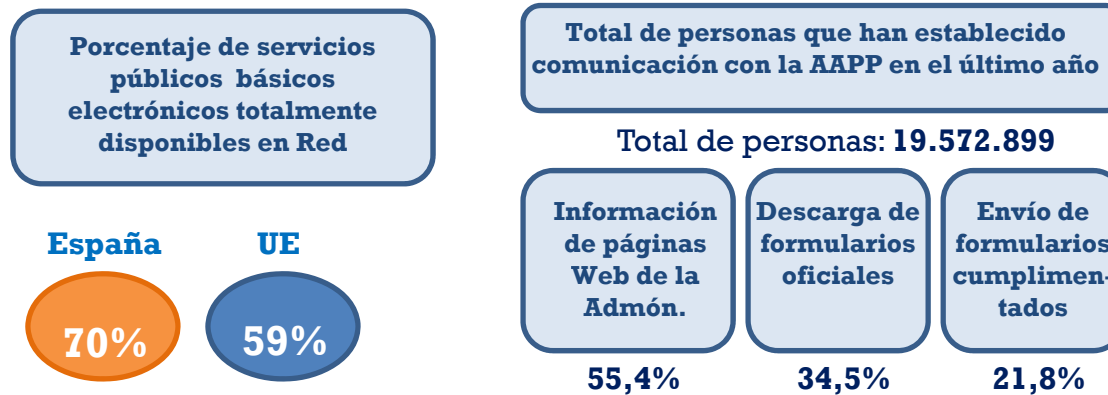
Porcentaje de servicios públicos básicos electrónicos totalmente disponibles en Red

España

UE

70%

59%

Total de personas que han establecido comunicación con la AAPP en el último año

Total de personas: 19.572.899

Información de páginas Web de la Admón.

Descarga de formularios oficiales

Envío de formularios cumplimentados

55,4%

34,5%

21,8%